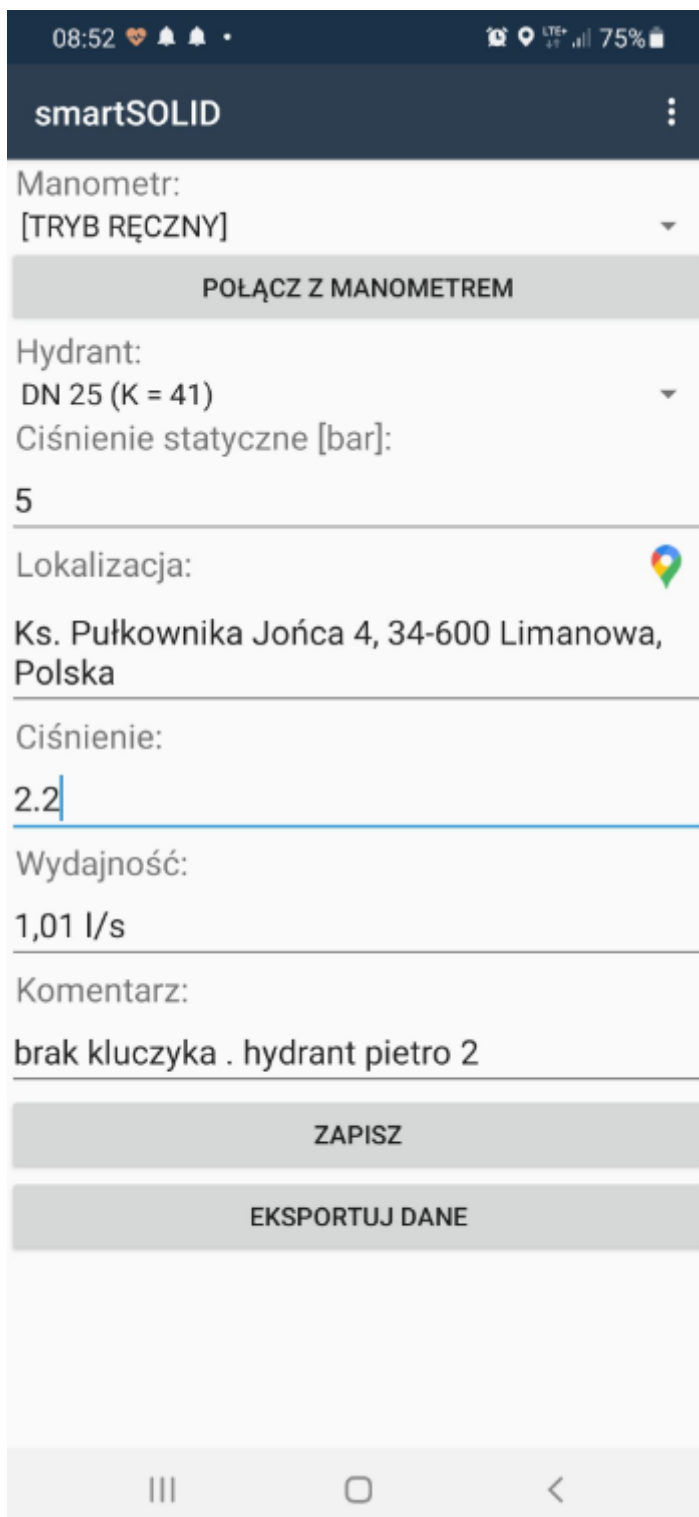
08:52 75%

smartSOLID

Manometr:
[TRYB RĘCZNY]

POŁĄCZ Z MANOMETREM

Hydrant:
DN 25 (K = 41)

Ciśnienie statyczne [bar]:
5

Lokalizacja:
Ks. Pułkownika Jońca 4, 34-600 Limanowa, Polska

Ciśnienie:
2.2

Wydajność:
1,01 l/s

Komentarz:
brak kluczyka . hydrant pietro 2

ZAPISZ

EKSPORTUJ DANE